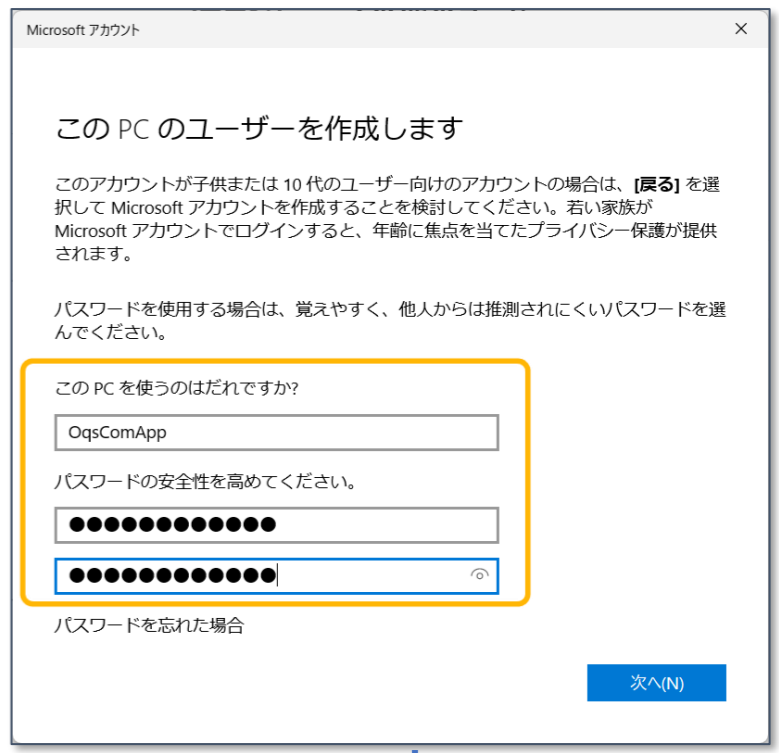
Microsoft アカウント

×

この PC のユーザーを作成します

このアカウントが子供または 10 代のユーザー向けのアカウントの場合は、**[戻る]** を選択して Microsoft アカウントを作成することを検討してください。若い家族が Microsoft アカウントでログインすると、年齢に焦点を当てたプライバシー保護が提供されます。

パスワードを使用する場合は、覚えやすく、他人からは推測されにくいパスワードを選んでください。

この PC を使うのはだれですか?

OqsComApp

パスワードの安全性を高めてください。

●●●●●●●●●●●●

●●●●●●●●●●●●

パスワードを忘れた場合

次へ(N)